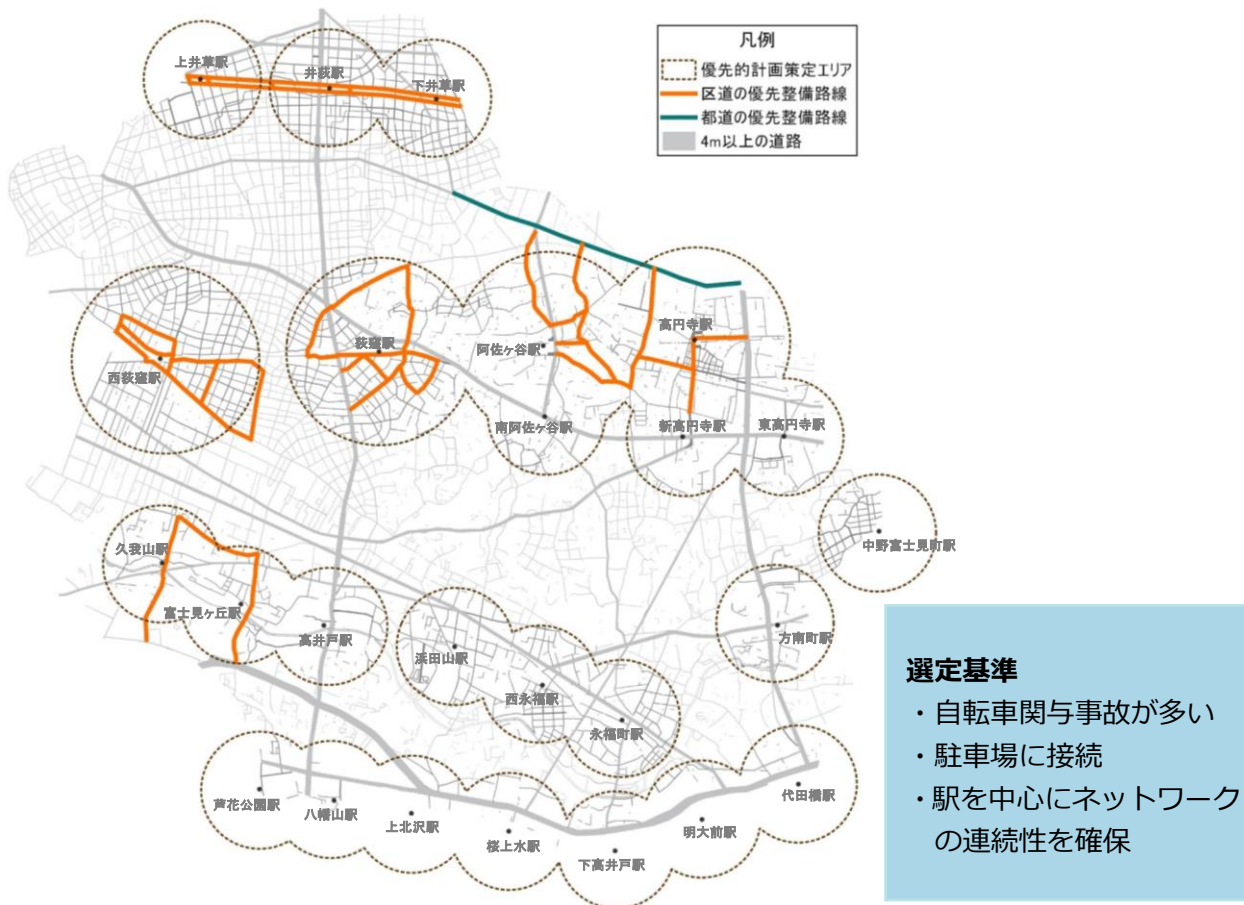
凡例
優先的計画策定エリア
区道の優先整備路線
都道の優先整備路線
4m以上の道路

上井草駅
井荻駅
下井草駅
荻窪駅
阿佐ケ谷駅
高円寺駅
西荻窪駅
南阿佐ケ谷駅
新高円寺駅
東高円寺駅
中野富士見町駅
久我山駅
富士見ケ丘駅
高井戸駅
浜田山駅
方南町駅
西永福駅
永福町駅
芦花公園駅
八幡山駅
上北沢駅
桜上水駅
下高井戸駅
明大前駅
代田橋駅

選定基準
・自転車関与事故が多い
・駐車場に接続
・駅を中心にネットワークの連続性を確保